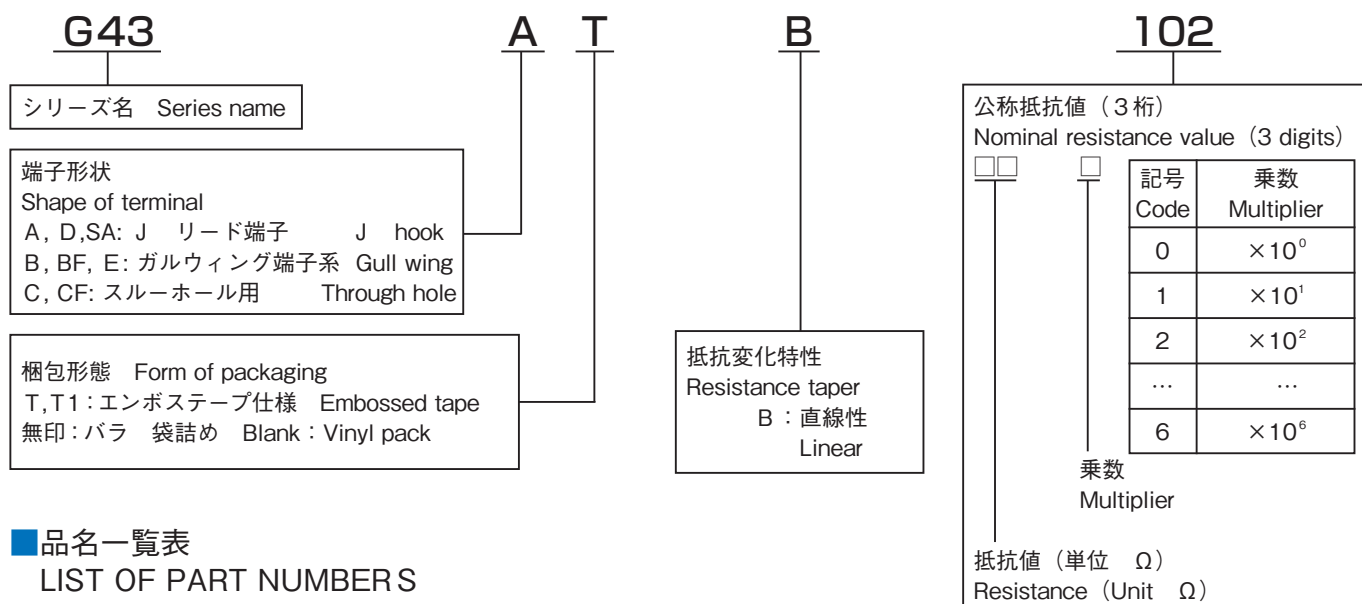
G43 A T B 102

シリーズ名 Series name

端子形状
Shape of terminal
A, D,SA: J リード端子 J hook
B, BF, E: ガルウィング端子系 Gull wing
C, CF: スルーホール用 Through hole

梱包形態 Form of packaging
T,T1：エンボステープ仕様 Embossed tape
無印：バラ 袋詰め Blank：Vinyl pack

抵抗変化特性
Resistance taper
B：直線性
Linear

公称抵抗値（3桁）
Nominal resistance value（3 digits）
□□ □

| 記号 Code | 乗数 Multiplier |
|---|---|
| 0 | $\times10^0$ |
| 1 | $\times10^1$ |
| 2 | $\times10^2$ |
| … | … |
| 6 | $\times10^6$ |

乗数
Multiplier

抵抗値（単位 Ω）
Resistance（Unit Ω）

■品名一覧表
LIST OF PART NUMBERS